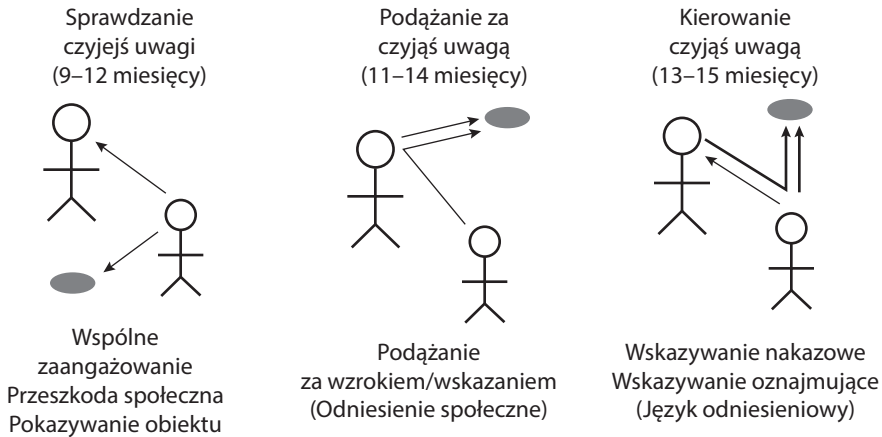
Sprawdzanie czyjejś uwagi (9–12 miesięcy)

Podążanie za czyjąś uwagą (11–14 miesięcy)

Kierowanie czyjąś uwagą (13–15 miesięcy)

Wspólne zaangażowanie
Przeszkoda społeczna
Pokazywanie obiektu

Podążanie za wzrokiem/wskazaniem
(Odniesienie społeczne)

Wskazywanie nakazowe
Wskazywanie oznajmujące
(Język odniesieniowy)